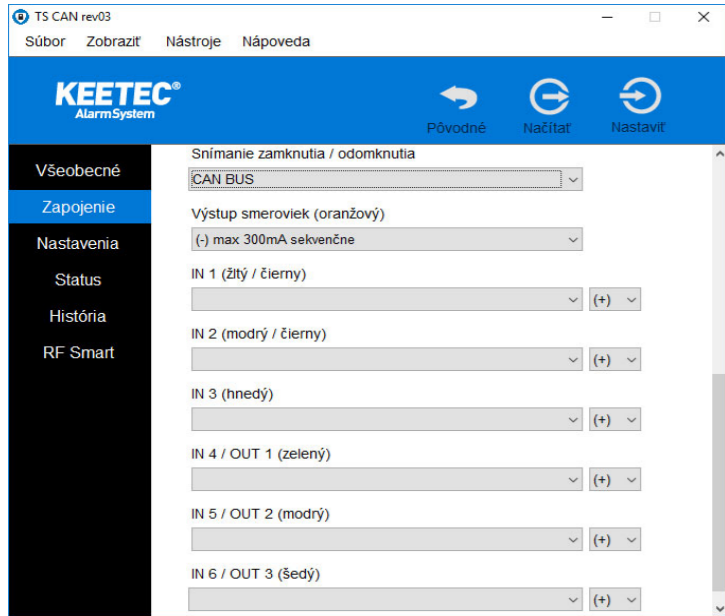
TS CAN rev03

Súbor Zobraziť Nástroje Nápoveda

KEETEC®
AlarmSystem

Pôvodné Načítať Nastaviť

Všeobecné
Zapojenie
Nastavenia
Status
História
RF Smart

Snímanie zamknutia / odomknutia
CAN BUS

Výstup smeroviek (oranžový)
(-) max 300mA sekvenčne

IN 1 (žltý / čierny)
(+)

IN 2 (modrý / čierny)
(+)

IN 3 (hnedý)
(+)

IN 4 / OUT 1 (zelený)
(+)

IN 5 / OUT 2 (modrý)
(+)

IN 6 / OUT 3 (šedý)
(+)